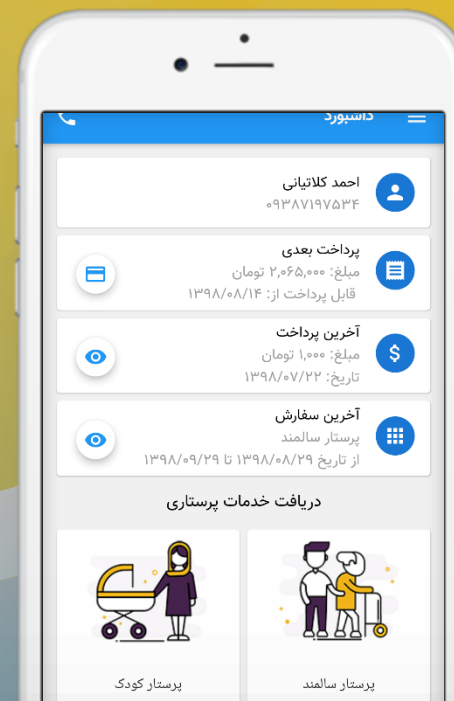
داشبورد

احمد کلاتیانی
۰۹۳۸۷۱۹۷۵۳۴

پرداخت بعدی
مبلغ: ۲,۰۶۵,۰۰۰ تومان
قابل پرداخت از: ۱۳۹۸/۰۸/۱۴

آخرین پرداخت
مبلغ: ۱,۰۰۰ تومان
تاریخ: ۱۳۹۸/۰۷/۲۲

آخرین سفارش
پرستار سالمند
از تاریخ ۱۳۹۸/۰۸/۲۹ تا ۱۳۹۸/۰۹/۲۹

دریافت خدمات پرستاری

پرستار سالمند

پرستار کودک